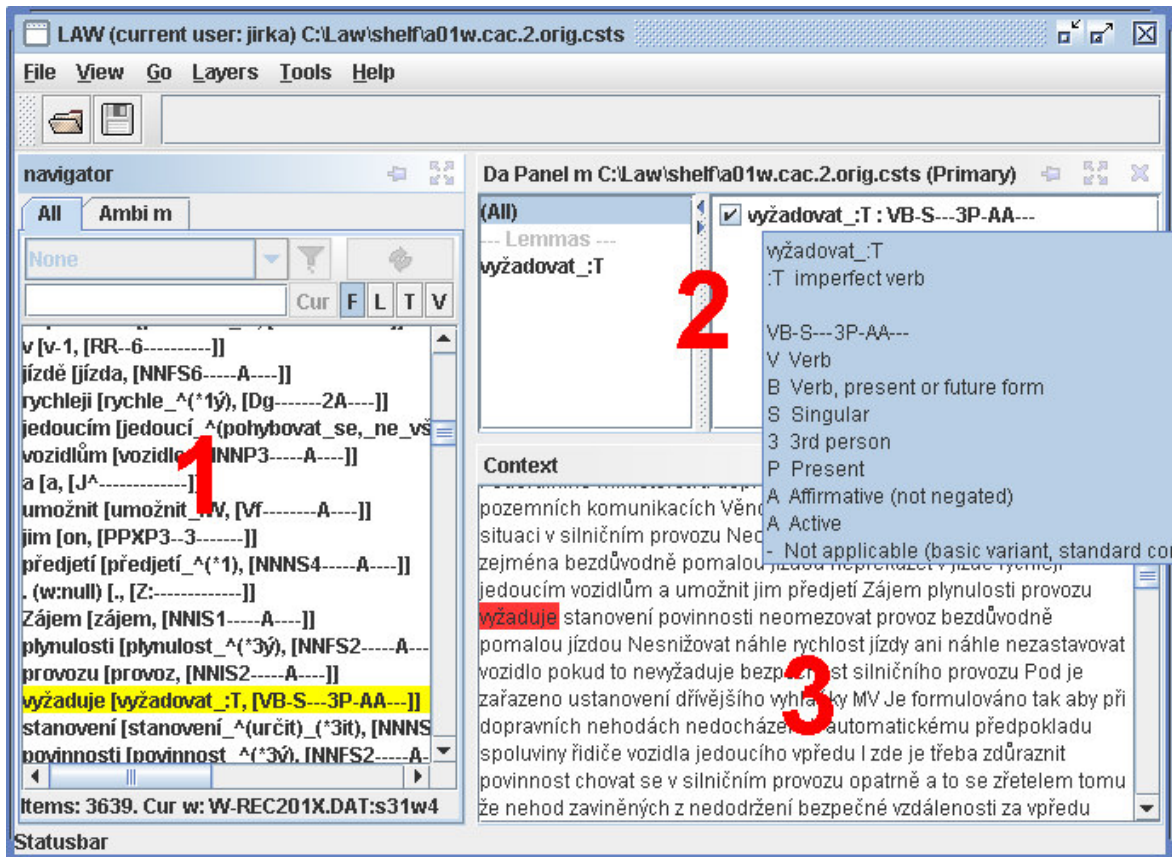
LAW (current user: jirka) C:\Law\shelf\a01w.cac.2.orig.csts

File View Go Layers Tools Help

navigator

All Ambi m

None

Cur F L T V

v [v-1, [RR--6----------]]
jízdě [jízda, [NNFS6-----A----]]
rychleji [rychle_^(*1ý), [Dg-------2A----]]
jedoucím [jedoucí_^(pohybovat_se,_ne_vš
vozidlům [vozidl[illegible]NNP3-----A----]]
a [a, [J^-----------]]
umožnit [umožnit_:W, [Vf--------A----]]
jim [on, [PPXP3--3-------]]
předjetí [předjetí_^(*1), [NNNS4-----A----]]
. (w:null) [., [Z:-------------]]
Zájem [zájem, [NNIS1-----A----]]
plynulosti [plynulost_^(*3ý), [NNFS2-----A---
provozu [provoz, [NNIS2-----A----]]
vyžaduje [vyžadovat_:T, [VB-S---3P-AA---]]
stanovení [stanovení_^(určit)_(*3it), [NNNS
povinnosti [povinnost_^(*3ý), [NNFS2-----A-

Items: 3639. Cur w: W-REC201X.DAT:s31w4

Da Panel m C:\Law\shelf\a01w.cac.2.orig.csts (Primary)

(All)
--- Lemmas ---
vyžadovat_:T

vyžadovat_:T : VB-S---3P-AA---

vyžadovat_:T
:T imperfect verb

VB-S---3P-AA---
V Verb
B Verb, present or future form
S Singular
3 3rd person
P Present
A Affirmative (not negated)
A Active
- Not applicable (basic variant, standard co

Context

pozemních komunikacích Věn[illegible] situaci v silničním provozu Ne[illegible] zejména bezdůvodně pomalou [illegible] jedoucím vozidlům a umožnit jim předjetí Zájem plynulosti provozu vyžaduje stanovení povinnosti neomezovat provoz bezdůvodně pomalou jízdou Nesnižovat náhle rychlost jízdy ani náhle nezastavovat vozidlo pokud to nevyžaduje bezp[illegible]st silničního provozu Pod je zařazeno ustanovení dřívějšího vyh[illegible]ky MV Je formulováno tak aby při dopravních nehodách nedocházel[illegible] automatickému předpokladu spoluviny řidiče vozidla jedoucího vpředu I zde je třeba zdůraznit povinnost chovat se v silničním provozu opatrně a to se zřetelem tomu že nehod zaviněných z nedodržení bezpečné vzdálenosti za vpředu

1
2
3

Statusbar